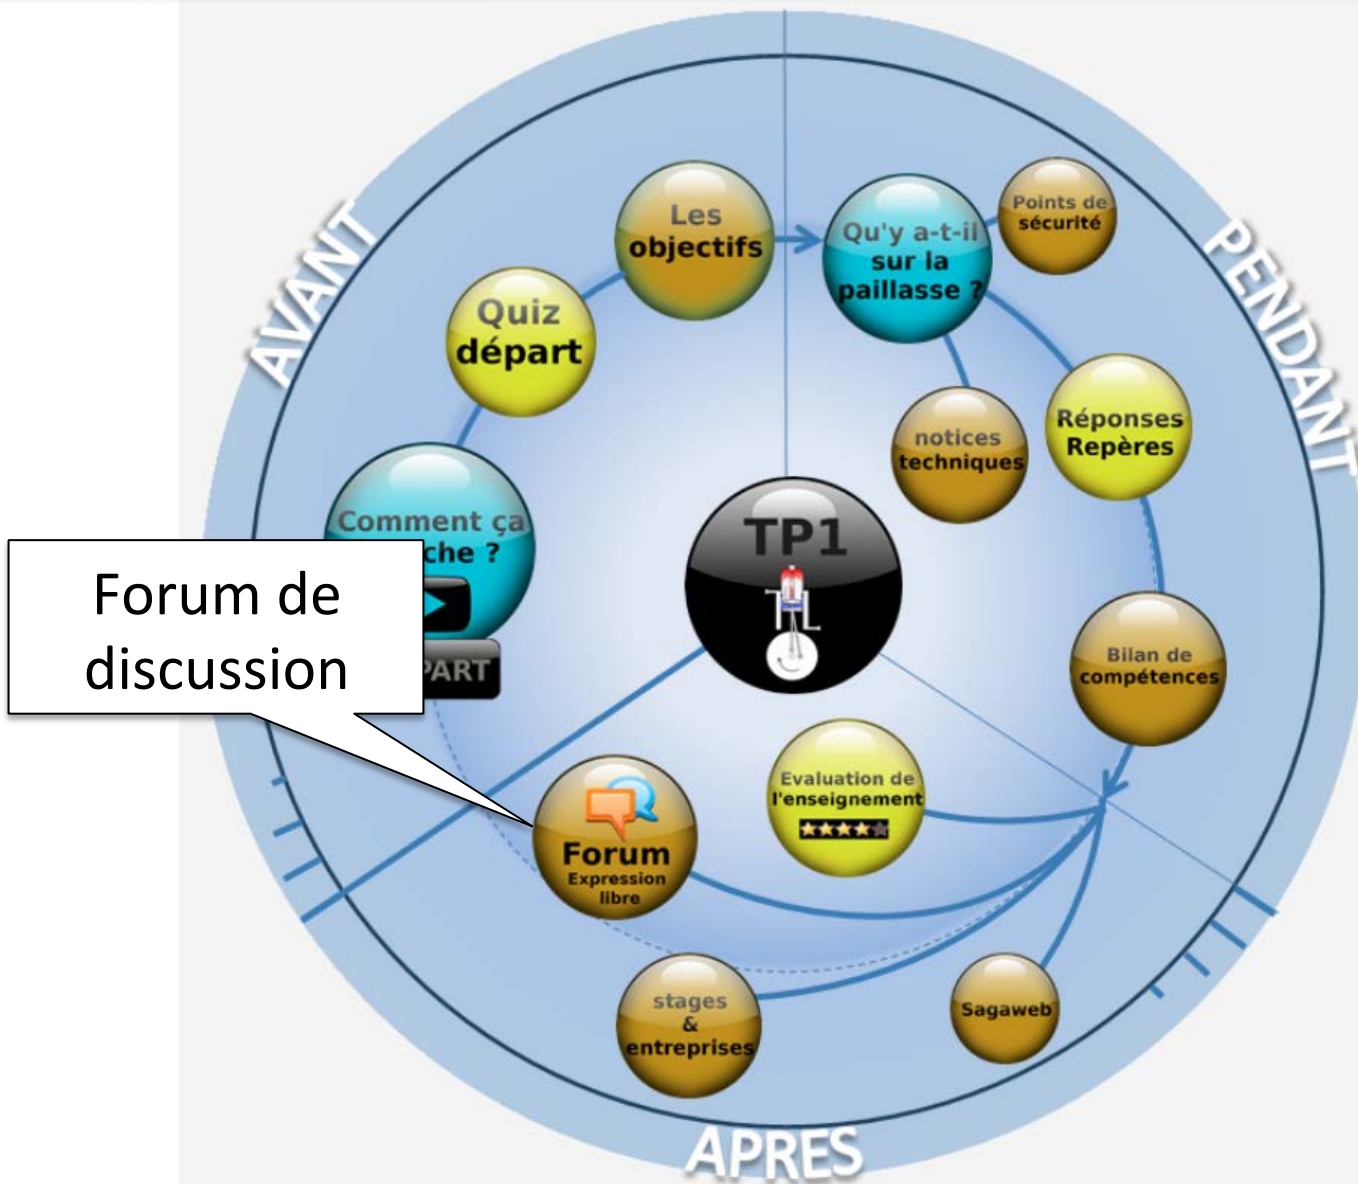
AVANT

PENDANT

APRES

Les objectifs

Qu'y a-t-il sur la paillasse ?

Points de sécurité

Quiz départ

Comment ça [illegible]che ?

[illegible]ART

Forum de discussion

notices techniques

Réponses Repères

TP1

Bilan de compétences

Evaluation de l'enseignement

Forum Expression libre

stages & entreprises

Sagaweb